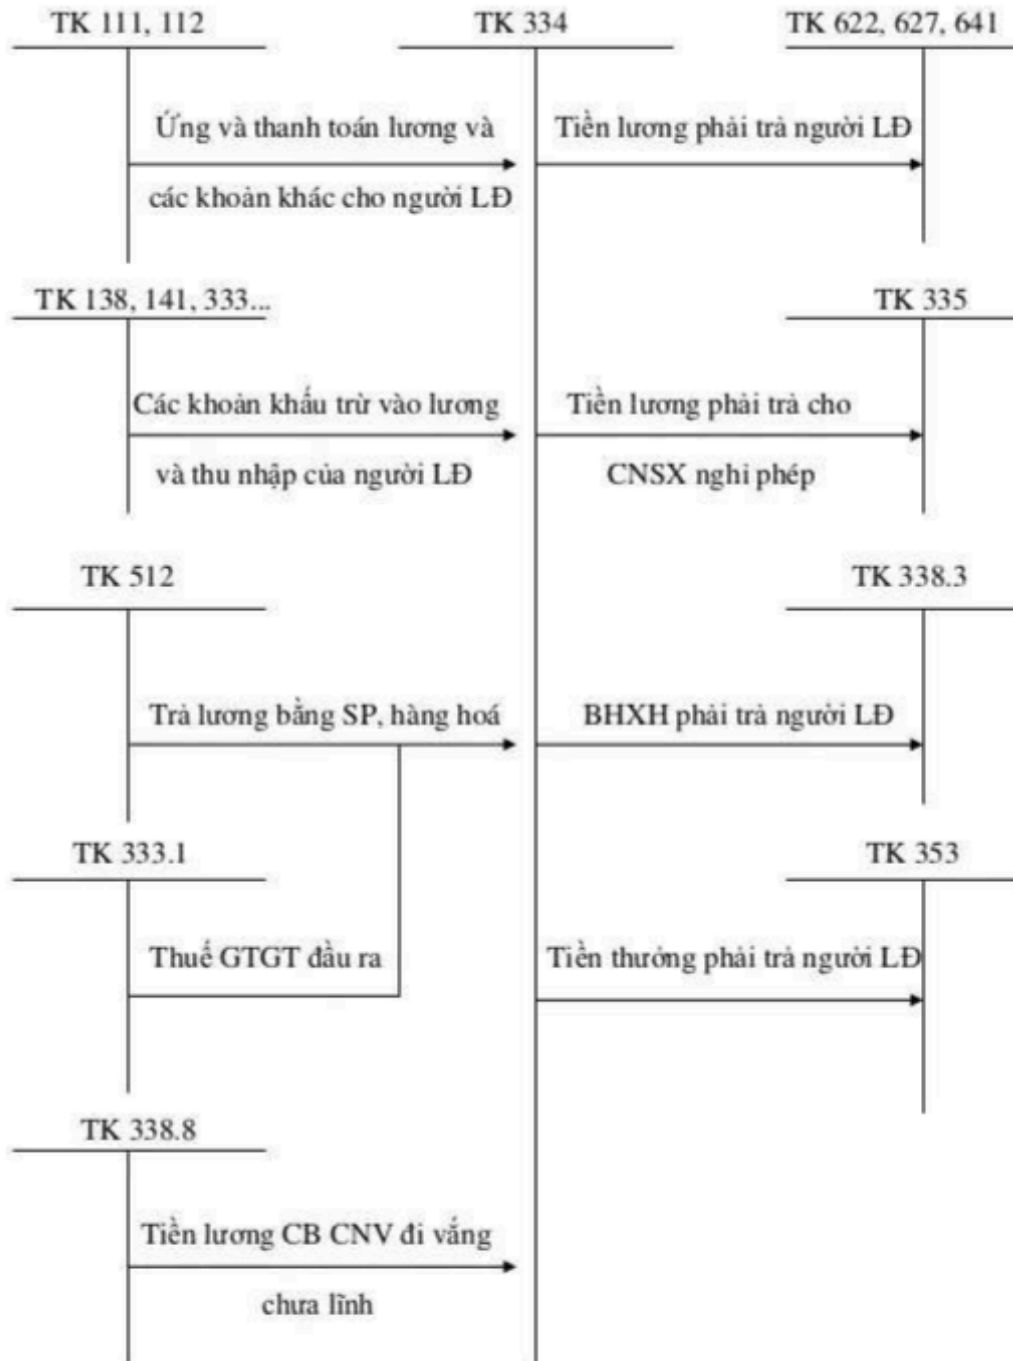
TK 111, 112

TK 334

TK 622, 627, 641

Ứng và thanh toán lương và các khoản khác cho người LĐ

Tiền lương phải trả người LĐ

TK 138, 141, 333...

TK 335

Các khoản khấu trừ vào lương và thu nhập của người LĐ

Tiền lương phải trả cho CNSX nghỉ phép

TK 512

TK 338.3

Trả lương bằng SP, hàng hoá

BHXH phải trả người LĐ

TK 333.1

TK 353

Thuế GTGT đầu ra

Tiền thưởng phải trả người LĐ

TK 338.8

Tiền lương CB CNV đi vắng chưa lĩnh